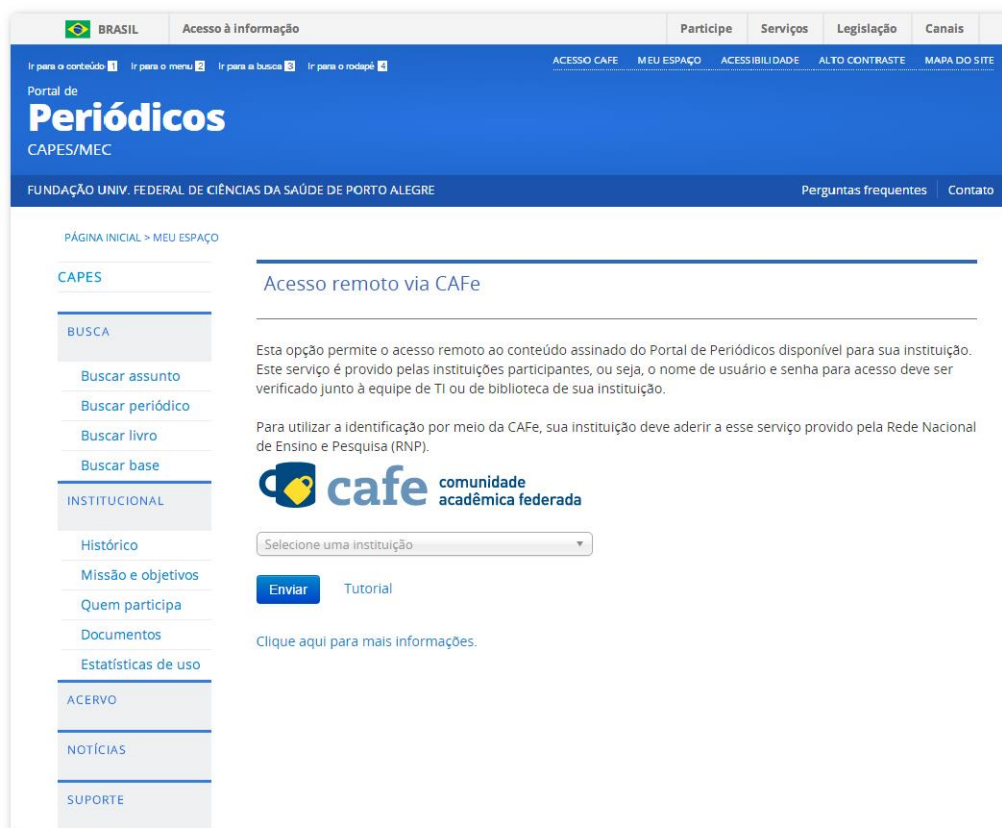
BRASIL Acesso à informação Participe Serviços Legislação Canais

Ir para o conteúdo 1 Ir para o menu 2 Ir para a busca 3 Ir para o rodapé 4

ACESSO CAFE MEU ESPAÇO ACESSIBILIDADE ALTO CONTRASTE MAPA DO SITE

Portal de
Periódicos
CAPES/MEC

FUNDAÇÃO UNIV. FEDERAL DE CIÊNCIAS DA SAÚDE DE PORTO ALEGRE

Perguntas frequentes Contato

PÁGINA INICIAL > MEU ESPAÇO

CAPES

BUSCA

Buscar assunto
Buscar periódico
Buscar livro
Buscar base

INSTITUCIONAL

Histórico
Missão e objetivos
Quem participa
Documentos
Estatísticas de uso

ACERVO

NOTÍCIAS

SUPORTE

Acesso remoto via CAFe

Esta opção permite o acesso remoto ao conteúdo assinado do Portal de Periódicos disponível para sua instituição. Este serviço é provido pelas instituições participantes, ou seja, o nome de usuário e senha para acesso deve ser verificado junto à equipe de TI ou de biblioteca de sua instituição.

Para utilizar a identificação por meio da CAFe, sua instituição deve aderir a esse serviço provido pela Rede Nacional de Ensino e Pesquisa (RNP).

cafe comunidade acadêmica federada

Selecione uma instituição

Enviar Tutorial

Clique aqui para mais informações.